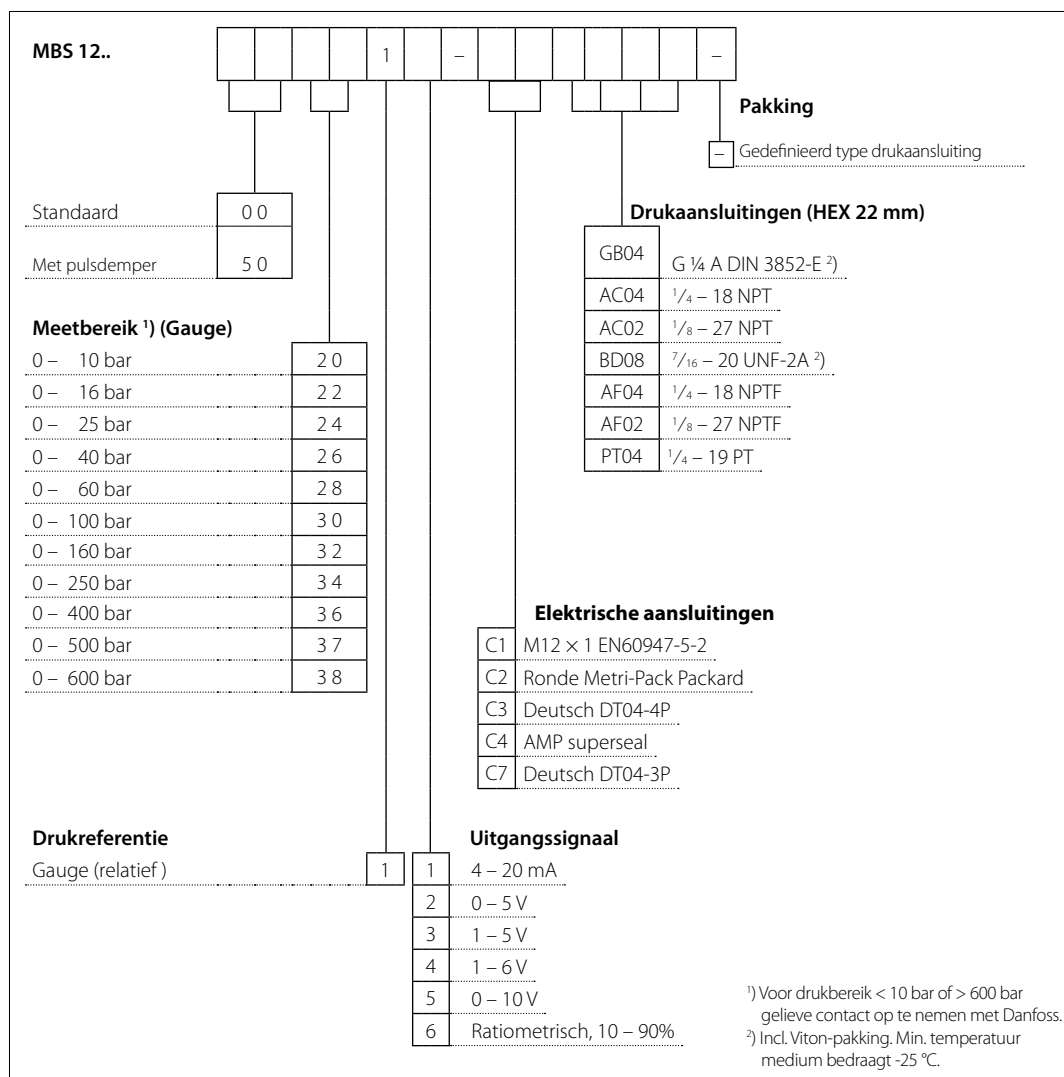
MBS 12..

| | | | | 1 | | – | | | | | | – |
|---|---|---|---|---|---|---|---|---|---|---|---|---|

Pakking

– Gedefinieerd type drukaansluiting

| Standaard | 0 0 |
|---|---|
| Met pulsdemper | 5 0 |

Drukaansluitingen (HEX 22 mm)

| GB04 | G ¼ A DIN 3852-E $^{2}$) |
|---|---|
| AC04 | $^{1}/_{4}$ – 18 NPT |
| AC02 | $^{1}/_{8}$ – 27 NPT |
| BD08 | $^{7}/_{16}$ – 20 UNF-2A $^{2}$) |
| AF04 | $^{1}/_{4}$ – 18 NPTF |
| AF02 | $^{1}/_{8}$ – 27 NPTF |
| PT04 | $^{1}/_{4}$ – 19 PT |

Meetbereik $^{1}$) (Gauge)

| 0 – 10 bar | 2 0 |
|---|---|
| 0 – 16 bar | 2 2 |
| 0 – 25 bar | 2 4 |
| 0 – 40 bar | 2 6 |
| 0 – 60 bar | 2 8 |
| 0 – 100 bar | 3 0 |
| 0 – 160 bar | 3 2 |
| 0 – 250 bar | 3 4 |
| 0 – 400 bar | 3 6 |
| 0 – 500 bar | 3 7 |
| 0 – 600 bar | 3 8 |

Elektrische aansluitingen

| C1 | M12 × 1 EN60947-5-2 |
|---|---|
| C2 | Ronde Metri-Pack Packard |
| C3 | Deutsch DT04-4P |
| C4 | AMP superseal |
| C7 | Deutsch DT04-3P |

Drukreferentie

| Gauge (relatief ) | 1 |
|---|---|

Uitgangssignaal

| 1 | 4 – 20 mA |
|---|---|
| 2 | 0 – 5 V |
| 3 | 1 – 5 V |
| 4 | 1 – 6 V |
| 5 | 0 – 10 V |
| 6 | Ratiometrisch, 10 – 90% |

$^{1}$) Voor drukbereik < 10 bar of > 600 bar gelieve contact op te nemen met Danfoss.
$^{2}$) Incl. Viton-pakking. Min. temperatuur medium bedraagt -25 °C.